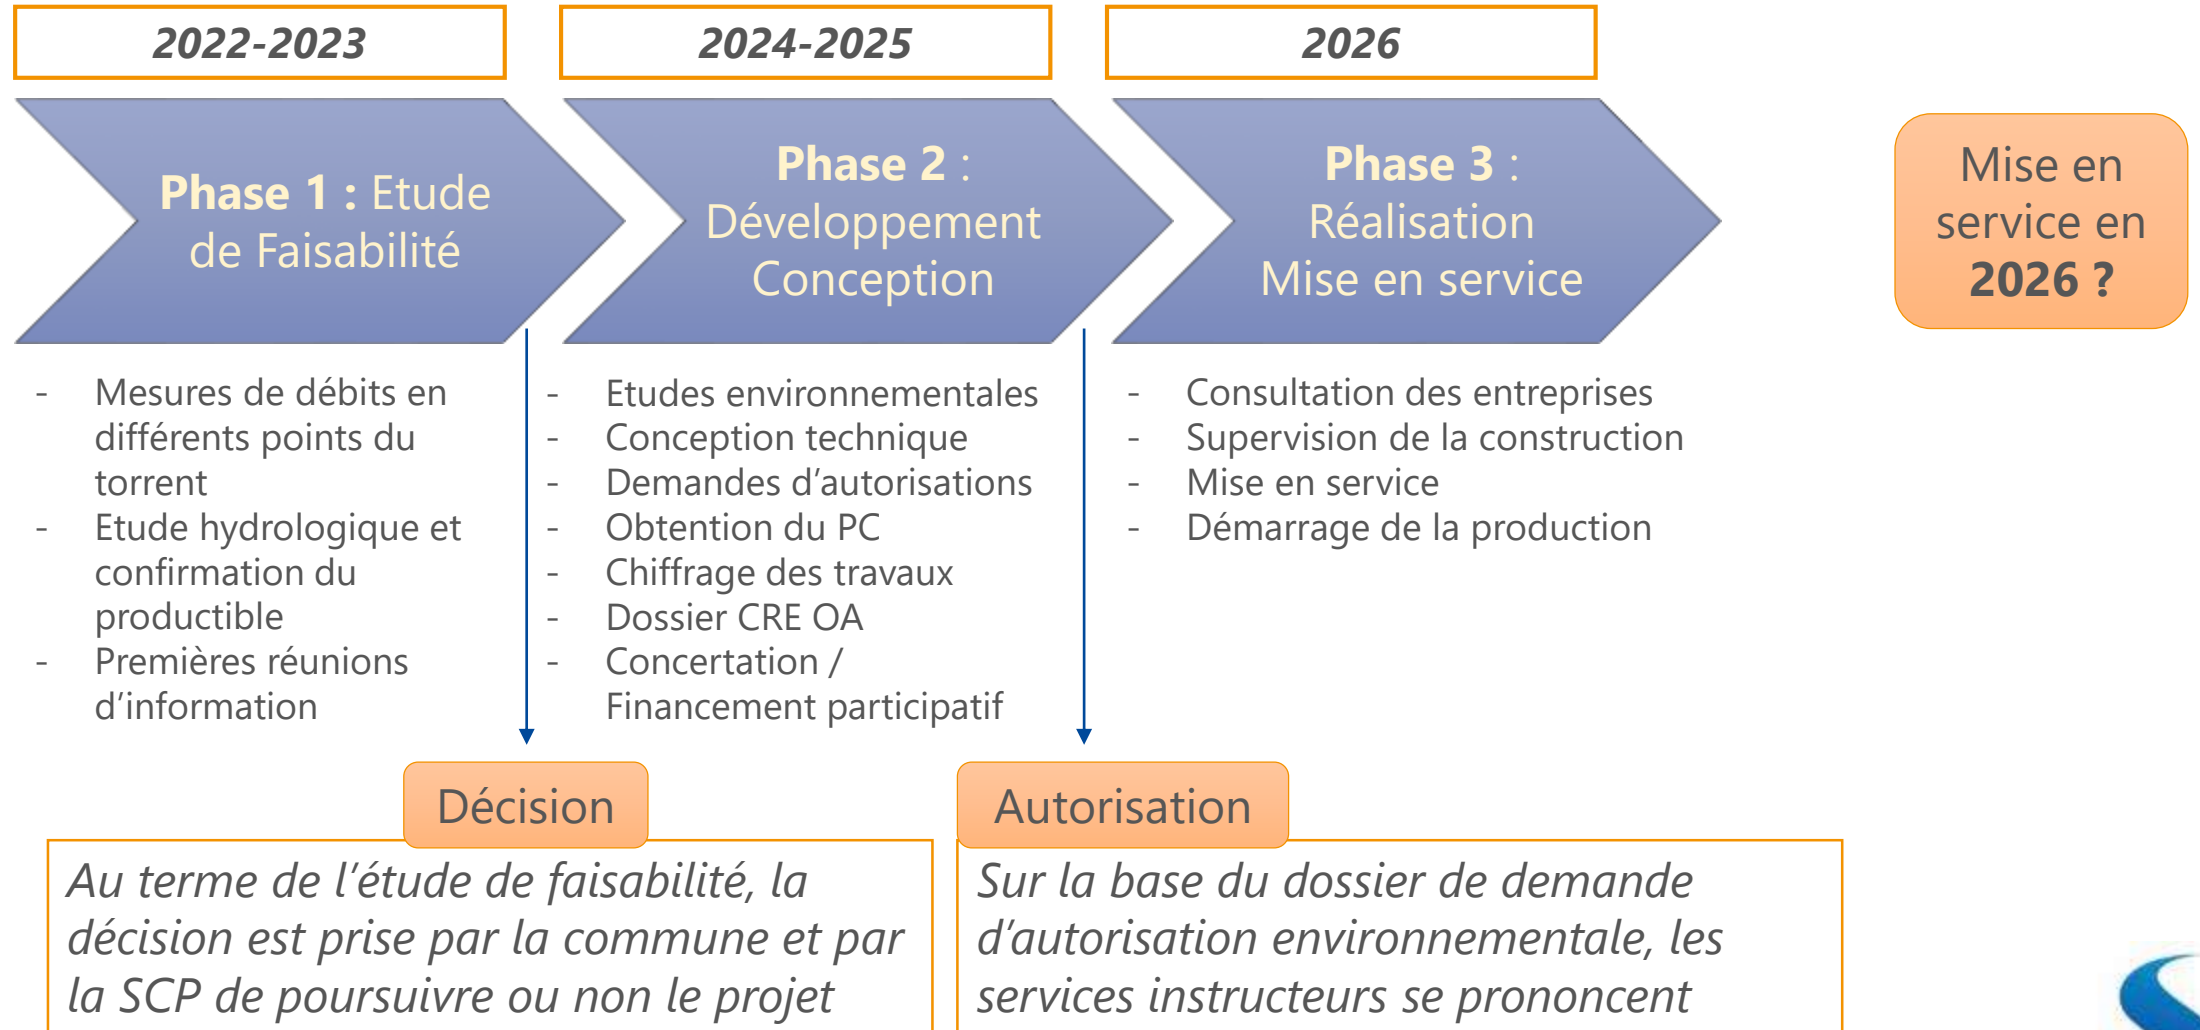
2022-2023

2024-2025

2026

Phase 1 : Etude de Faisabilité

Phase 2 : Développement Conception

Phase 3 : Réalisation Mise en service

Mise en service en 2026 ?

- Mesures de débits en différents points du torrent
- Etude hydrologique et confirmation du productible
- Premières réunions d'information

- Etudes environnementales
- Conception technique
- Demandes d'autorisations
- Obtention du PC
- Chiffrage des travaux
- Dossier CRE OA
- Concertation / Financement participatif

- Consultation des entreprises
- Supervision de la construction
- Mise en service
- Démarrage de la production

Décision

Au terme de l'étude de faisabilité, la décision est prise par la commune et par la SCP de poursuivre ou non le projet

Autorisation

Sur la base du dossier de demande d'autorisation environnementale, les services instructeurs se prononcent